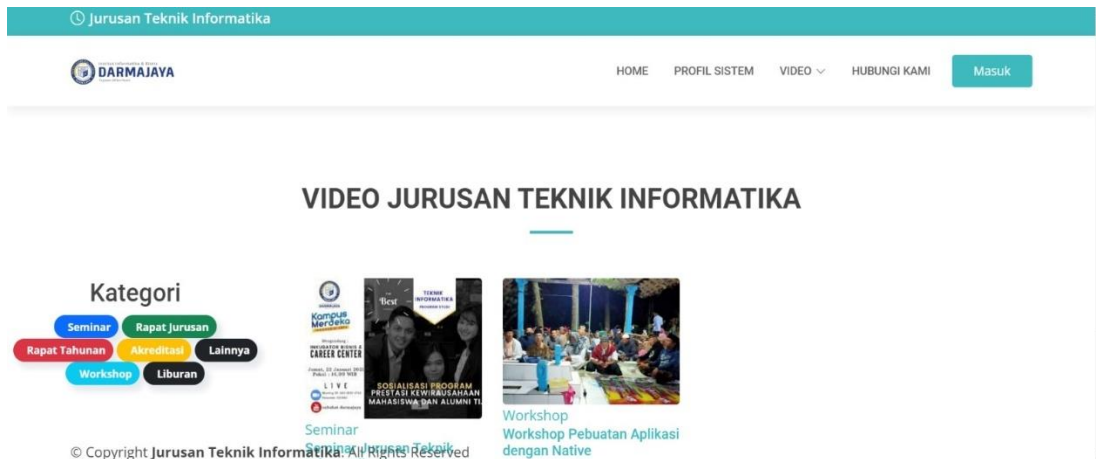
Jurusan Teknik Informatika

DARMAJAYA

HOME PROFIL SISTEM VIDEO HUBUNGI KAMI Masuk

VIDEO JURUSAN TEKNIK INFORMATIKA

Kategori

Seminar Rapat Jurusan Rapat Tahunan Akreditasi Lainnya Workshop Liburan

Kampus Merdeka

CAREER CENTER

LIVE

Best

TEKNIK INFORMATIKA

SOSIALISASI PROGRAM PRESTASI KEWIRAUSAHAAN MAHASISWA DAN ALUMNI TI

Seminar

Seminar Jurusan Teknik

Workshop

Workshop Pebuatan Aplikasi dengan Native

© Copyright Jurusan Teknik Informatika. All Rights Reserved